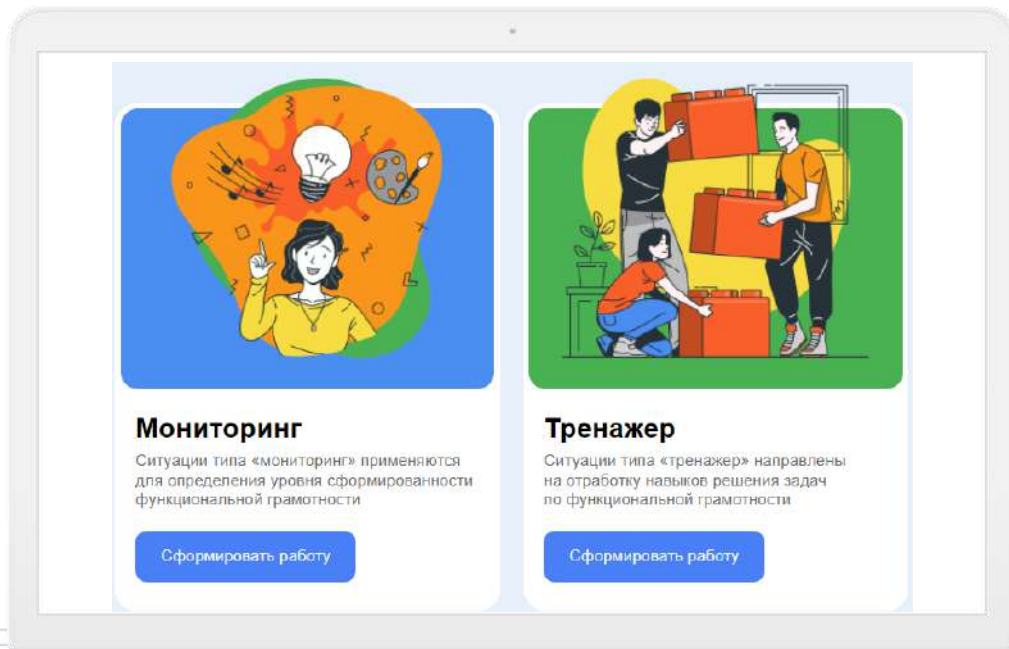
Мониторинг

Ситуации типа «мониторинг» применяются для определения уровня сформированности функциональной грамотности

Сформировать работу

Тренажер

Ситуации типа «тренажер» направлены на отработку навыков решения задач по функциональной грамотности

Сформировать работу